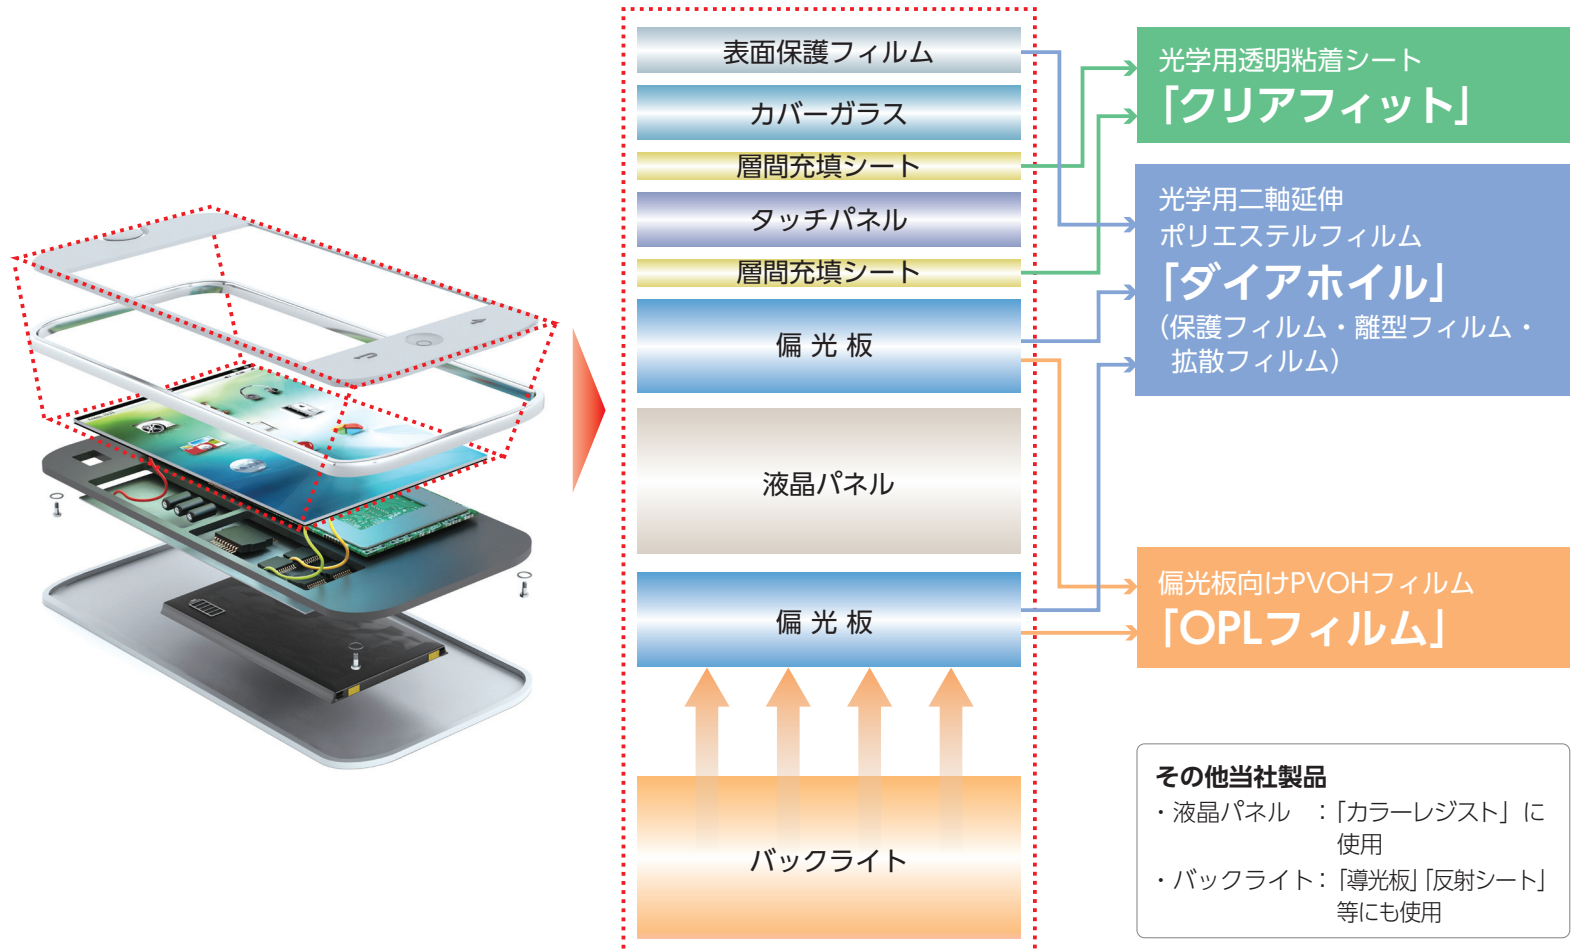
表面保護フィルム

カバーガラス

層間充填シート

タッチパネル

層間充填シート

偏 光 板

液晶パネル

偏 光 板

バックライト

光学用透明粘着シート
「クリアフィット」

光学用二軸延伸ポリエステルフィルム
「ダイアホイル」
(保護フィルム・離型フィルム・拡散フィルム)

偏光板向けPVOHフィルム
「OPLフィルム」

その他当社製品
・液晶パネル ：「カラーレジスト」に使用
・バックライト：「導光板」「反射シート」等にも使用